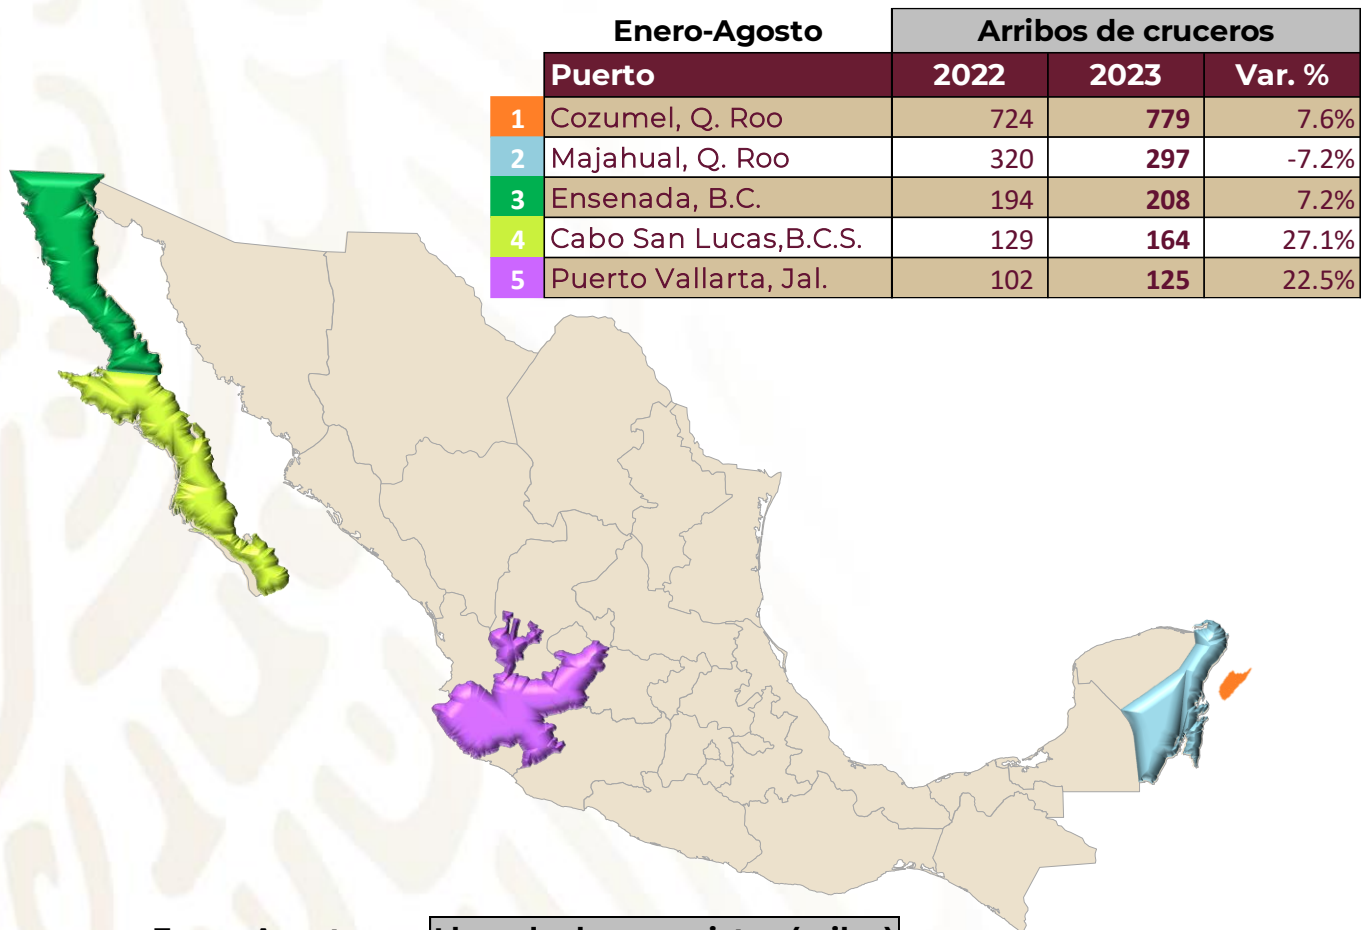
| | Enero-Agosto | Arribos de cruceros | | |
|---|---|---|---|---|
| | Puerto | 2022 | 2023 | Var. % |
| 1 | Cozumel, Q. Roo | 724 | 779 | 7.6% |
| 2 | Majahual, Q. Roo | 320 | 297 | -7.2% |
| 3 | Ensenada, B.C. | 194 | 208 | 7.2% |
| 4 | Cabo San Lucas,B.C.S. | 129 | 164 | 27.1% |
| 5 | Puerto Vallarta, Jal. | 102 | 125 | 22.5% |

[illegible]